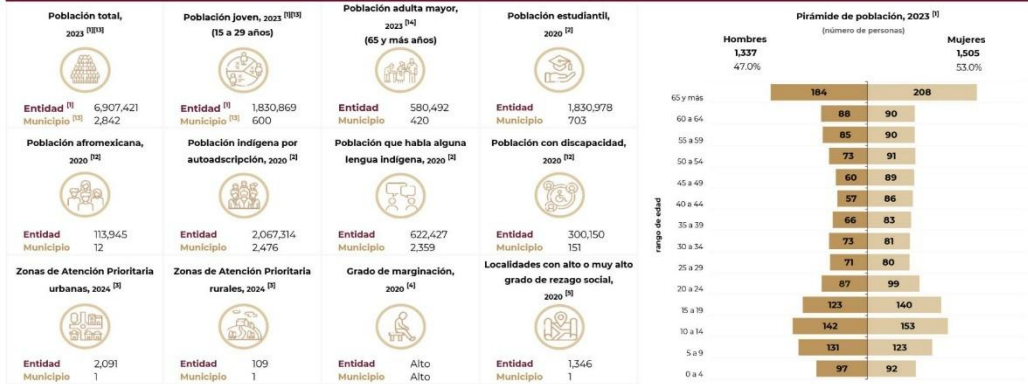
Población total, 2023 [1][13]

Entidad [1] 6,907,421
Municipio [13] 2,842

Población joven, 2023 [1][13] (15 a 29 años)

Entidad [1] 1,830,869
Municipio [13] 600

Población adulta mayor, 2023 [14] (65 y más años)

Entidad 580,492
Municipio 420

Población estudiantil, 2020 [2]

Entidad 1,830,978
Municipio 703

Población afromexicana, 2020 [12]

Entidad 113,945
Municipio 12

Población indígena por autoadscripción, 2020 [2]

Entidad 2,067,314
Municipio 2,476

Población que habla alguna lengua indígena, 2020 [2]

Entidad 622,427
Municipio 2,359

Población con discapacidad, 2020 [12]

Entidad 300,150
Municipio 151

Zonas de Atención Prioritaria urbanas, 2024 [3]

Entidad 2,091
Municipio 1

Zonas de Atención Prioritaria rurales, 2024 [3]

Entidad 109
Municipio 1

Grado de marginación, 2020 [4]

Entidad Alto
Municipio Alto

Localidades con alto o muy alto grado de rezago social, 2020 [5]

Entidad 1,346
Municipio 1

Pirámide de población, 2023 [1]
(número de personas)

Hombres 1,337 47.0%
Mujeres 1,505 53.0%

rango de edad

| rango de edad | Hombres | Mujeres |
|---|---|---|
| 65 y más | 184 | 208 |
| 60 a 64 | 88 | 90 |
| 55 a 59 | 85 | 90 |
| 50 a 54 | 73 | 91 |
| 45 a 49 | 60 | 89 |
| 40 a 44 | 57 | 86 |
| 35 a 39 | 66 | 83 |
| 30 a 34 | 73 | 81 |
| 25 a 29 | 71 | 80 |
| 20 a 24 | 87 | 99 |
| 15 a 19 | 123 | 140 |
| 10 a 14 | 142 | 153 |
| 5 a 9 | 131 | 123 |
| 0 a 4 | 97 | 92 |